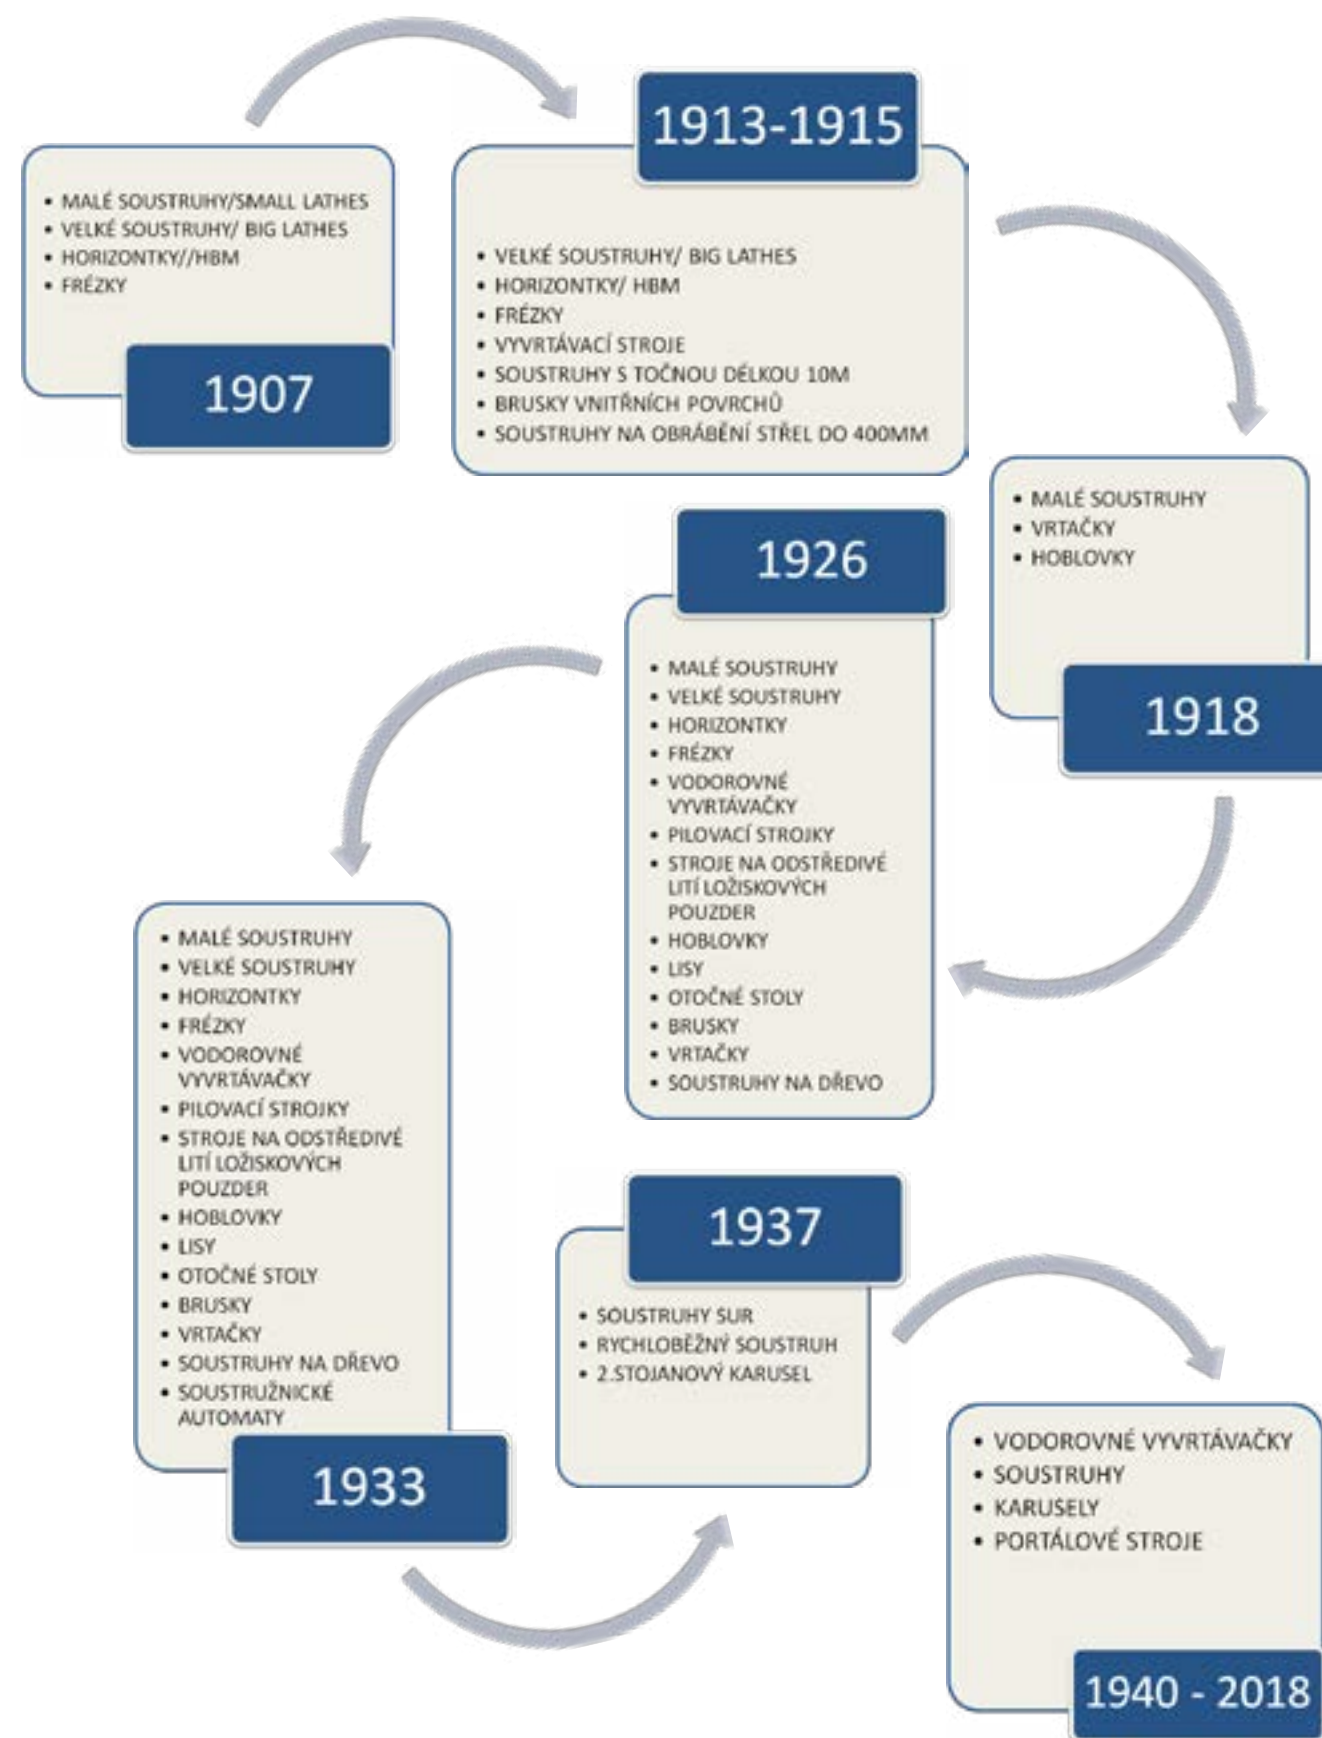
- MALÉ SOUSTRUHY/SMALL LATHES
- VELKÉ SOUSTRUHY/ BIG LATHES
- HORIZONTKY//HBM
- FRÉZKY

1907

1913-1915

- VELKÉ SOUSTRUHY/ BIG LATHES
- HORIZONTKY/ HBM
- FRÉZKY
- VYVRTÁVACÍ STROJE
- SOUSTRUHY S TOČNOU DÉLKOU 10M
- BRUSKY VNITŘNÍCH POVRCHŮ
- SOUSTRUHY NA OBRÁBĚNÍ STŘEL DO 400MM

- MALÉ SOUSTRUHY
- VRTAČKY
- HOBLOVKY

1918

1926

- MALÉ SOUSTRUHY
- VELKÉ SOUSTRUHY
- HORIZONTKY
- FRÉZKY
- VODOROVNÉ VYVRTÁVAČKY
- PILOVACÍ STROJKY
- STROJE NA ODSTŘEDIVÉ LITÍ LOŽISKOVÝCH POUZDER
- HOBLOVKY
- LISY
- OTOČNÉ STOLY
- BRUSKY
- VRTAČKY
- SOUSTRUHY NA DŘEVO

- MALÉ SOUSTRUHY
- VELKÉ SOUSTRUHY
- HORIZONTKY
- FRÉZKY
- VODOROVNÉ VYVRTÁVAČKY
- PILOVACÍ STROJKY
- STROJE NA ODSTŘEDIVÉ LITÍ LOŽISKOVÝCH POUZDER
- HOBLOVKY
- LISY
- OTOČNÉ STOLY
- BRUSKY
- VRTAČKY
- SOUSTRUHY NA DŘEVO
- SOUSTRUŽNICKÉ AUTOMATY

1933

1937

- SOUSTRUHY SUR
- RYCHLOBĚŽNÝ SOUSTRUH
- 2.STOJANOVÝ KARUSEL

- VODOROVNÉ VYVRTÁVAČKY
- SOUSTRUHY
- KARUSELY
- PORTÁLOVÉ STROJE

1940 - 2018